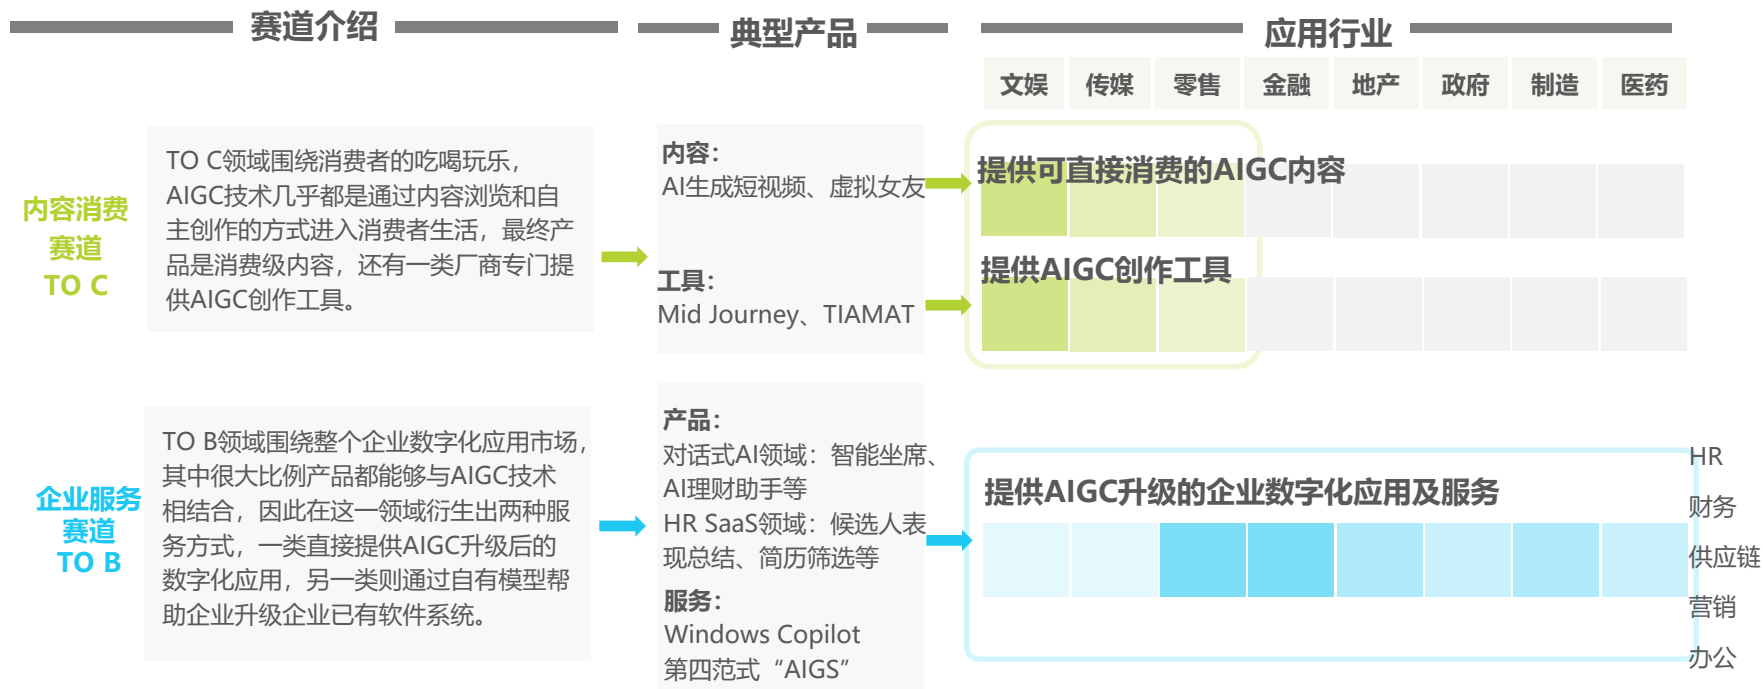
赛道介绍

典型产品

应用行业

| 文娱 | 传媒 | 零售 | 金融 | 地产 | 政府 | 制造 | 医药 |
|---|---|---|---|---|---|---|---|

内容消费
赛道
TO C

TO C领域围绕消费者的吃喝玩乐，AIGC技术几乎都是通过内容浏览和自主创作的方式进入消费者生活，最终产品是消费级内容，还有一类厂商专门提供AIGC创作工具。

内容：
AI生成短视频、虚拟女友

工具：
Mid Journey、TIAMAT

提供可直接消费的AIGC内容

提供AIGC创作工具

企业服务
赛道
TO B

TO B领域围绕整个企业数字化应用市场，其中很大比例产品都能够与AIGC技术相结合，因此在这一领域衍生出两种服务方式，一类直接提供AIGC升级后的数字化应用，另一类则通过自有模型帮助企业升级企业已有软件系统。

产品：
对话式AI领域：智能坐席、AI理财助手等
HR SaaS领域：候选人表现总结、简历筛选等

服务：
Windows Copilot
第四范式“AIGS”

提供AIGC升级的企业数字化应用及服务

HR
财务
供应链
营销
办公